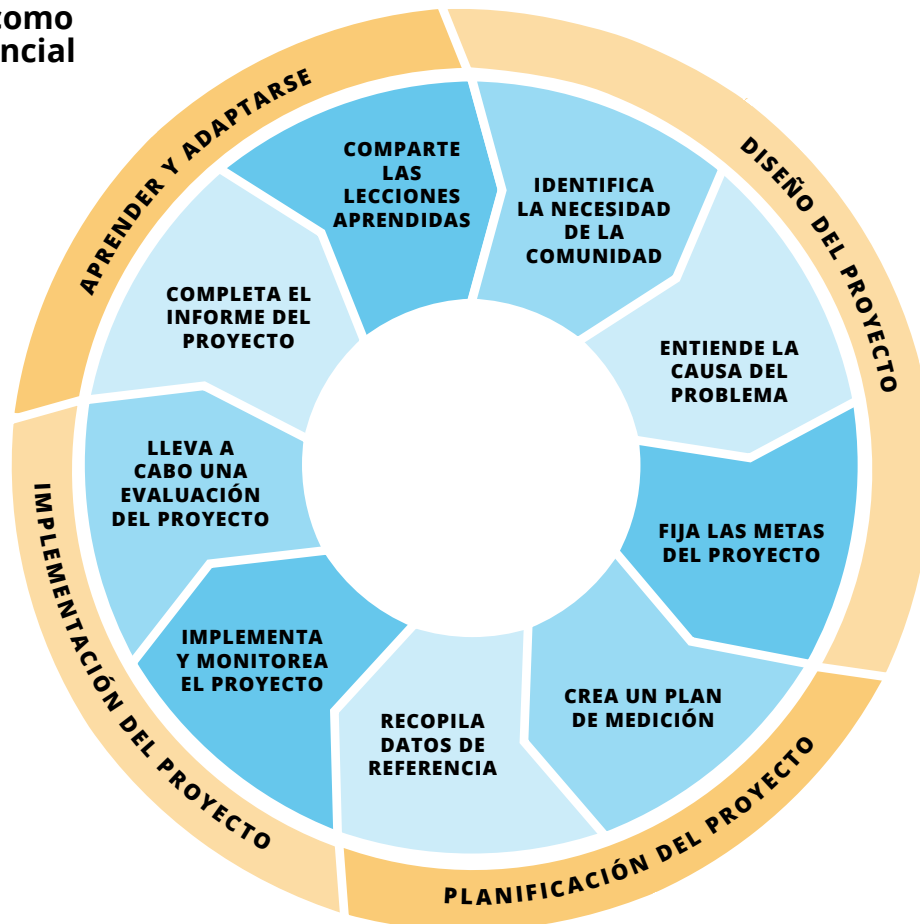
somo
ncial

APRENDER Y ADAPTARSE

DISEÑO DEL PROYECTO

PLANIFICACIÓN DEL PROYECTO

IMPLEMENTACIÓN DEL PROYECTO

COMPARTE LAS LECCIONES APRENDIDAS

IDENTIFICA LA NECESIDAD DE LA COMUNIDAD

ENTIENDE LA CAUSA DEL PROBLEMA

FIJA LAS METAS DEL PROYECTO

CREA UN PLAN DE MEDICIÓN

RECOPILA DATOS DE REFERENCIA

IMPLEMENTA Y MONITOREA EL PROYECTO

LLEVA A CABO UNA EVALUACIÓN DEL PROYECTO

COMPLETA EL INFORME DEL PROYECTO